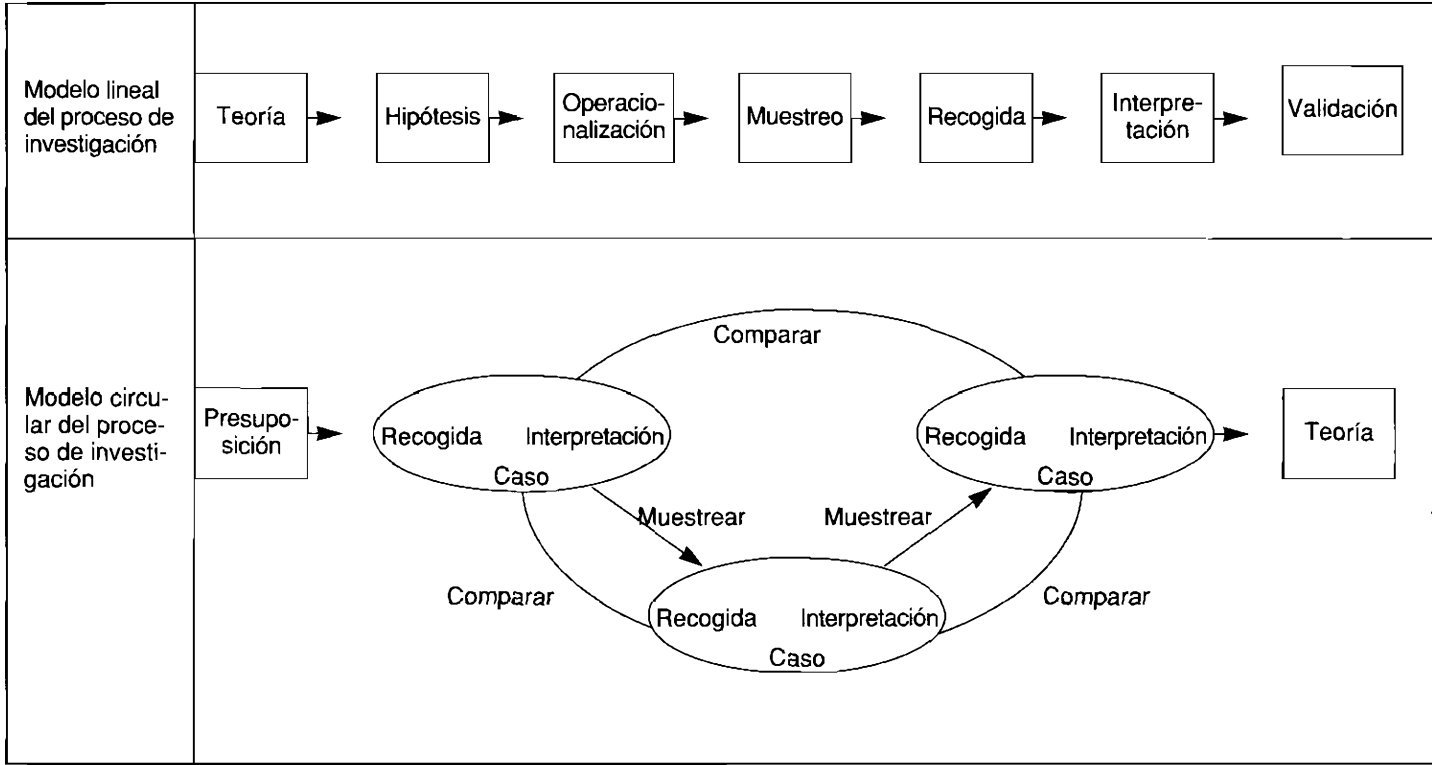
Modelo lineal del proceso de investigación

Teoría → Hipótesis → Operacionalización → Muestreo → Recogida → Interpretación → Validación

Modelo circular del proceso de investigación

Presuposición

Comparar

Recogida Interpretación
Caso

Recogida Interpretación
Caso

Teoría

Muestrear

Muestrear

Comparar

Comparar

Recogida Interpretación
Caso